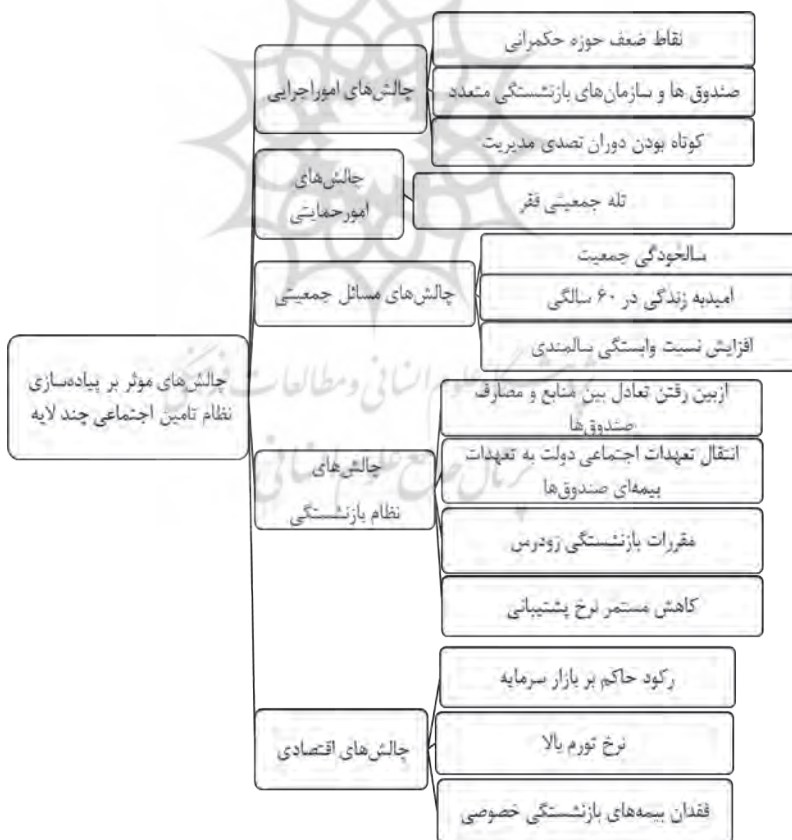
چالش‌های موثر بر پیاده‌سازی نظام تامین اجتماعی چند لایه

چالش‌های اموراجرایی

نقاط ضعف حوزه حکمرانی

صندوق ها و سازمان‌های بازنشستگی متعدد

کوتاه بودن دوران تصدی مدیریت

چالش‌های امورحمایتی

تله جمعیتی فقر

چالش‌های مسائل جمعیتی

سالخودگی جمعیت

امیدبه زندگی در ۶۰ سالگی

افزایش نسبت وابستگی سالمندی

چالش‌های نظام بازنشستگی

ازبین رفتن تعادل بین منابع و مصارف صندوق‌ها

انتقال تعهدات اجتماعی دولت به تعهدات بیمه‌ای صندوق‌ها

مقررات بازنشستگی زودرس

کاهش مستمر نرخ پشتیبانی

چالش‌های اقتصادی

رکود حاکم بر بازار سرمایه

نرخ تورم بالا

فقدان بیمه‌های بازنشستگی خصوصی